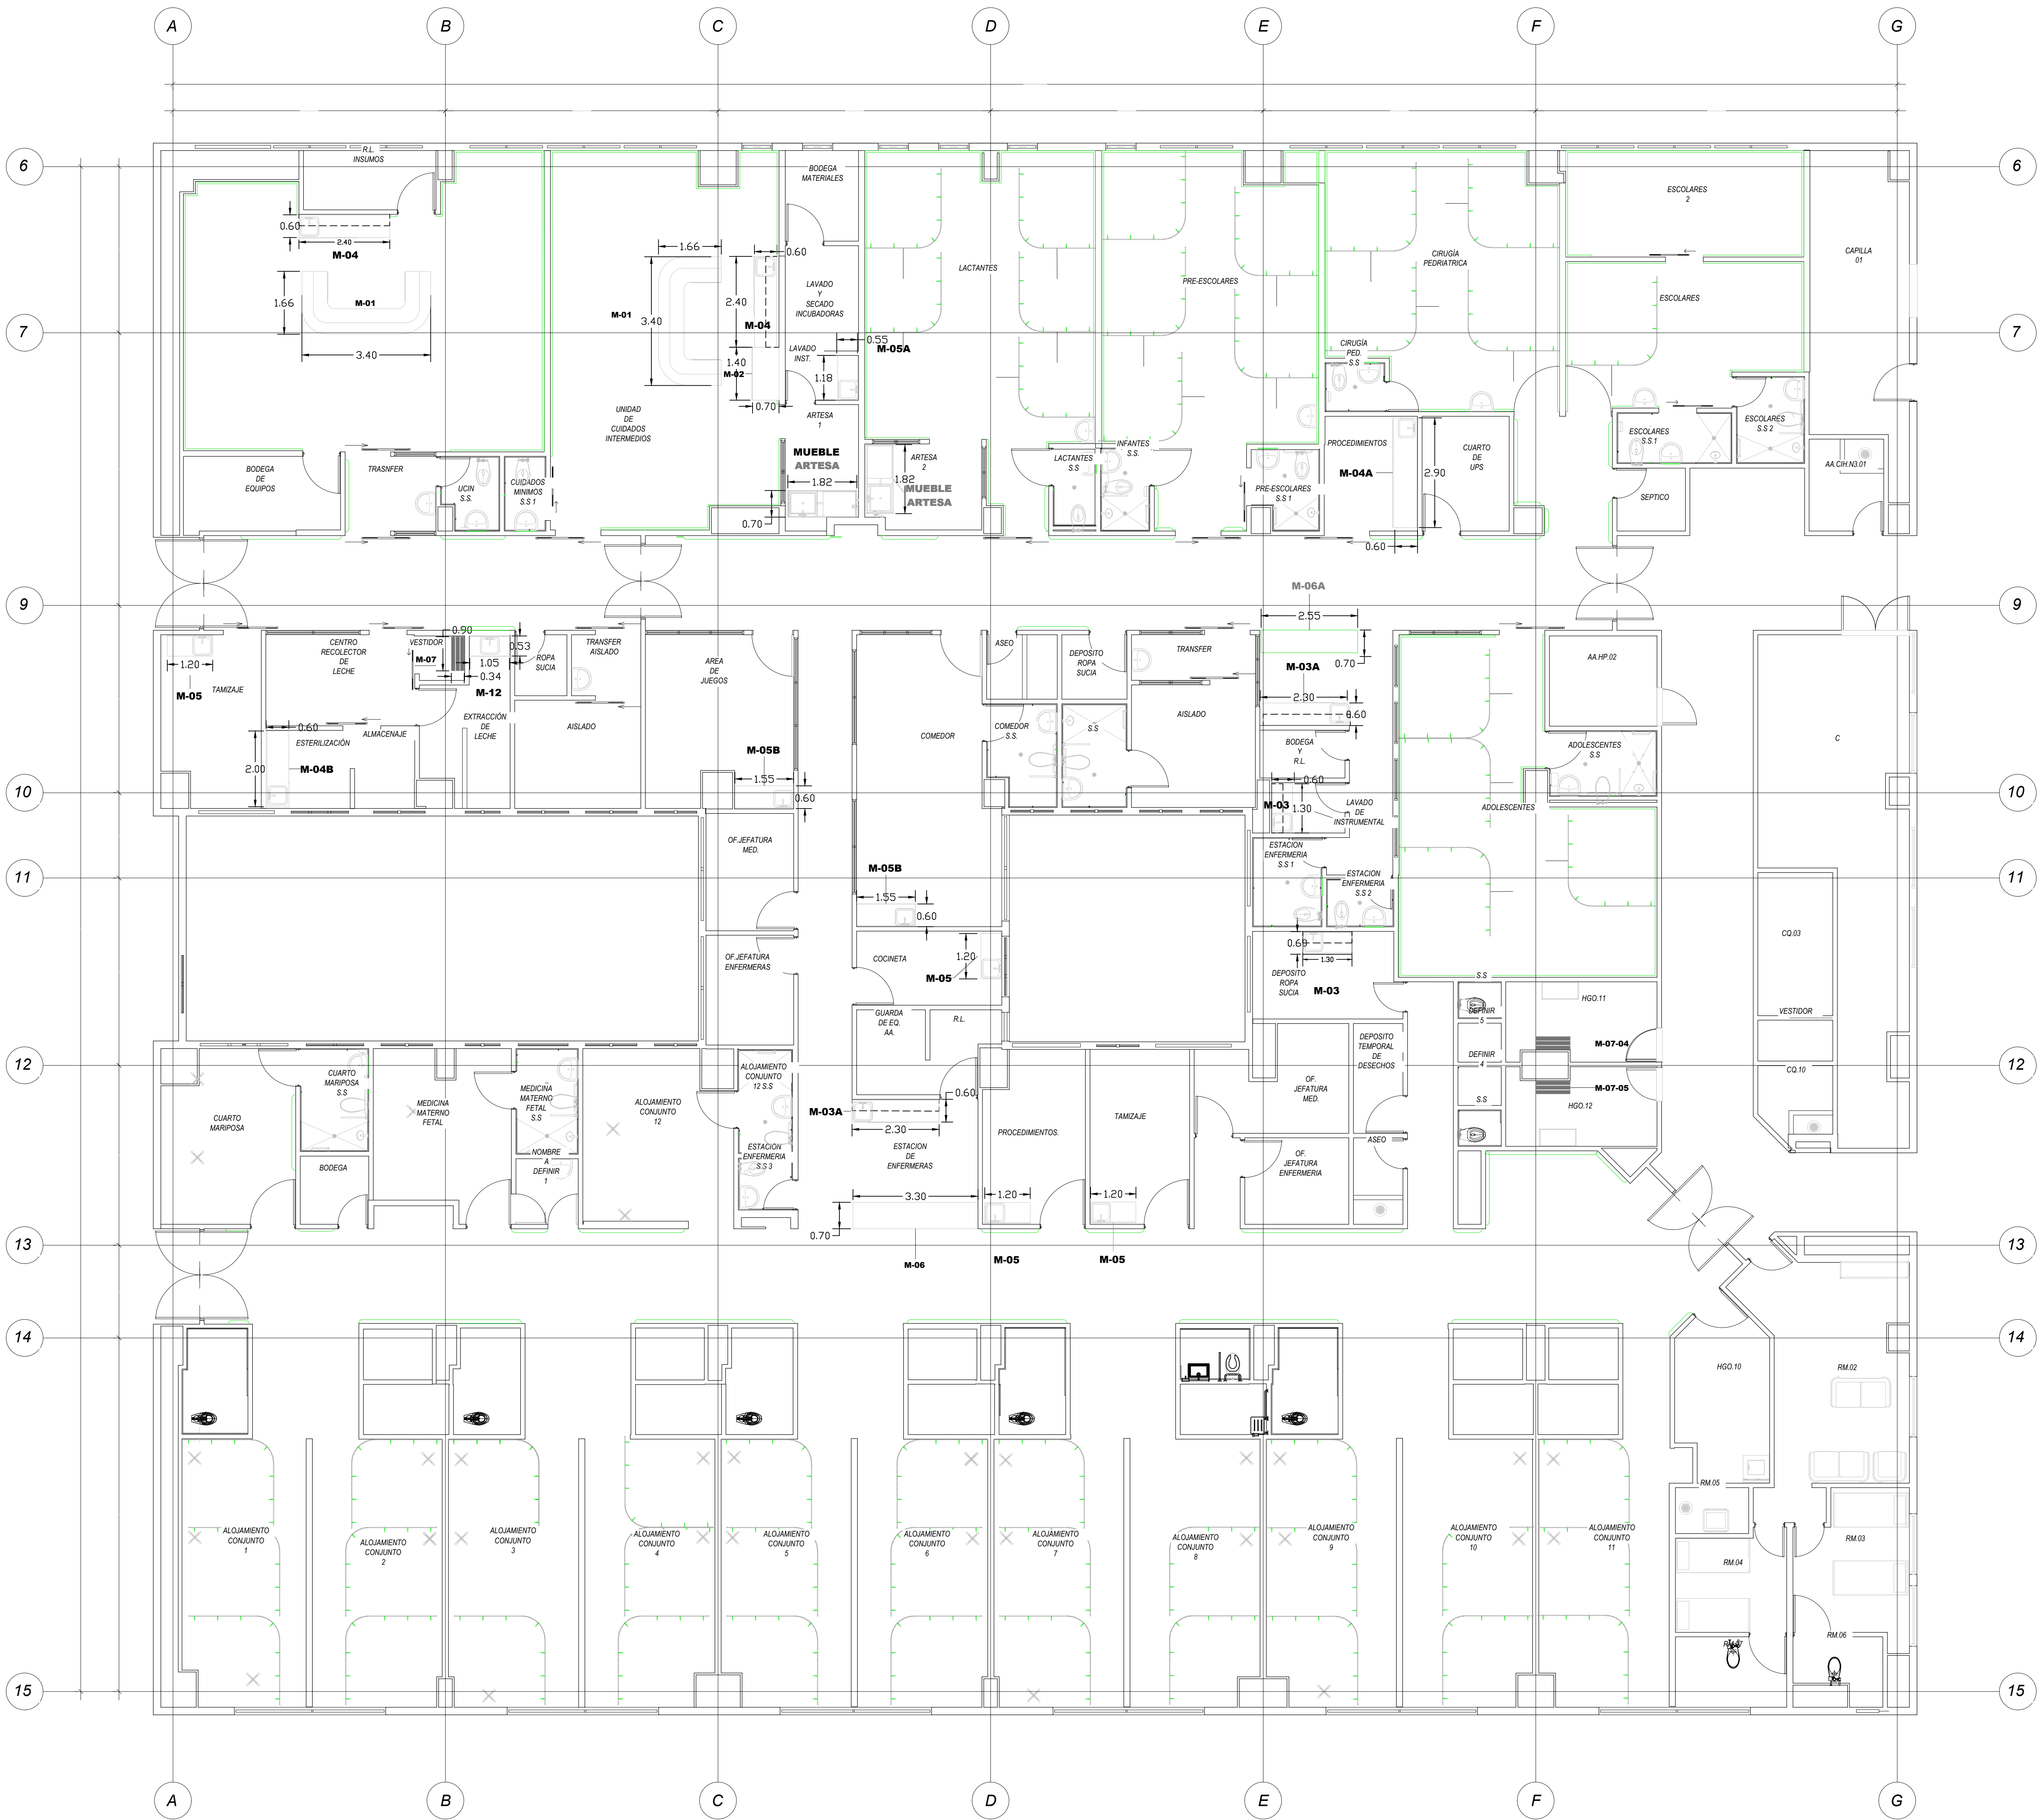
A B C D E F G

6 7 9 10 11 12 13 14 15

R.L. INSUMOS
0.60
2.40
M-04
1.66
M-01
3.40
BODEGA DE EQUIPOS
TRASNFER
UCIN S.S.
CUIDADOS MINIMOS S.S 1
1.66
M-01
3.40
2.40
M-04
1.40
M-02
0.70
UNIDAD DE CUIDADOS INTERMEDIOS
0.60
BODEGA MATERIALES
LAVADO Y SECADO INCUBADORAS
LAVADO INST.
1.18
ARTESA 1
0.55
M-05A
MUEBLE ARTESA
1.82
0.70
ARTESA 2
1.82
MUEBLE ARTESA
LACTANTES
LACTANTES S.S
INFANTES S.S.
PRE-ESCOLARES
PRE-ESCOLARES S.S 1
CIRUGÍA PED. S.S
CIRUGÍA PEDRIATRICA
PROCEDIMIENTOS
M-04A
2.90
CUARTO DE UPS
0.60
ESCOLARES 2
ESCOLARES
ESCOLARES S.S 1
ESCOLARES S.S 2
SEPTICO
CAPILLA 01
AA.CIH.N3.01

M-06A
2.55
1.20
M-05
TAMIZAJE
CENTRO RECOLECTOR DE LECHE
VESTIDOR
0.90
M-07
0.53
1.05
0.34
M-12
ROPA SUCIA
TRANSFER AISLADO
0.60
ESTERILIZACIÓN
ALMACENAJE
2.00
M-04B
EXTRACCIÓN DE LECHE
AISLADO
AREA DE JUEGOS
M-05B
1.55
0.60
COMEDOR
ASEO
DEPOSITO ROPA SUCIA
TRANSFER
M-03A
0.70
2.30
0.60
COMEDOR S.S.
S.S
AISLADO
BODEGA Y R.L.
0.60
M-03
1.30
LAVADO DE INSTRUMENTAL
AA.HP.02
ADOLESCENTES S.S
ADOLESCENTES
C
OF.JEFATURA MED.
M-05B
1.55
0.60
OF.JEFATURA ENFERMERAS
COCINETA
1.20
M-05
GUARDA DE EQ. AA.
R.L.
ESTACION ENFERMERIA S.S 1
ESTACION ENFERMERIA S.S 2
0.60
1.30
DEPOSITO ROPA SUCIA
M-03
S.S
DEFINIR 3
HGO.11
DEFINIR 4
M-07-04
M-07-05
S.S
HGO.12
CQ.03
VESTIDOR
CQ.10
CUARTO MARIPOSA
CUARTO MARIPOSA S.S
BODEGA
MEDICINA MATERNO FETAL
MEDICINA MATERNO FETAL S.S
NOMBRE A DEFINIR 1
ALOJAMIENTO CONJUNTO 12
ALOJAMIENTO CONJUNTO 12 S.S
ESTACION ENFERMERIA S.S 3
M-03A
0.60
2.30
ESTACION DE ENFERMERAS
PROCEDIMIENTOS.
TAMIZAJE
DEPOSITO TEMPORAL DE DESECHOS
OF. JEFATURA MED.
ASEO
OF. JEFATURA ENFERMERIA
3.30
1.20
1.20
0.70
M-06
M-05
M-05
ALOJAMIENTO CONJUNTO 1
ALOJAMIENTO CONJUNTO 2
ALOJAMIENTO CONJUNTO 3
ALOJAMIENTO CONJUNTO 4
ALOJAMIENTO CONJUNTO 5
ALOJAMIENTO CONJUNTO 6
ALOJAMIENTO CONJUNTO 7
ALOJAMIENTO CONJUNTO 8
ALOJAMIENTO CONJUNTO 9
ALOJAMIENTO CONJUNTO 10
ALOJAMIENTO CONJUNTO 11
HGO.10
RM.02
RM.05
RM.04
RM.03
RM.07
RM.06